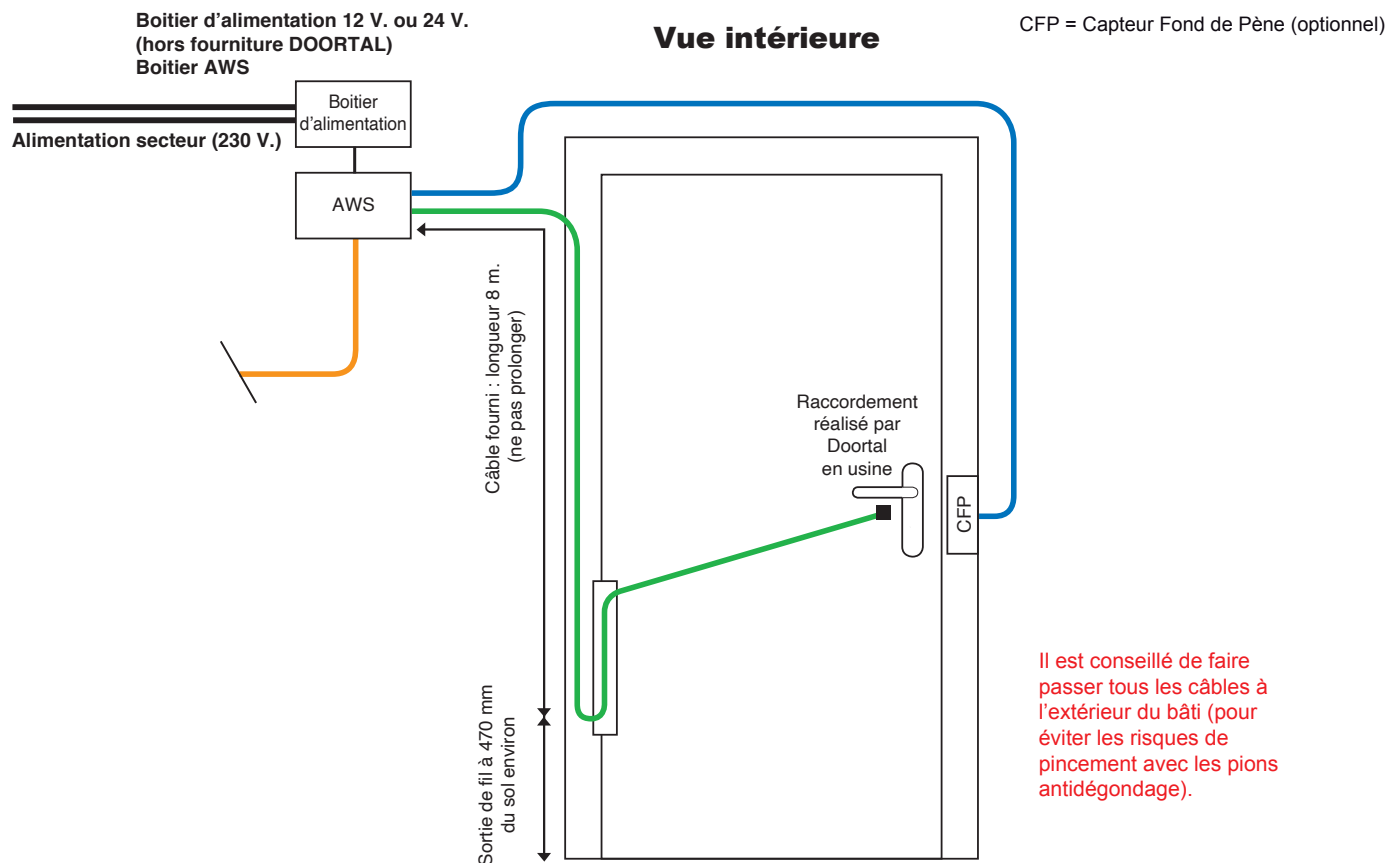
Boitier d'alimentation 12 V. ou 24 V.
(hors fourniture DOORTAL)
Boitier AWS

Vue intérieure

CFP = Capteur Fond de Pène (optionnel)

Boitier d'alimentation

Alimentation secteur (230 V.)

AWS

Câble fourni : longueur 8 m.
(ne pas prolonger)

Raccordement réalisé par Doortal en usine

CFP

Il est conseillé de faire passer tous les câbles à l'extérieur du bâti (pour éviter les risques de pincement avec les pions antidégondage).

Sortie de fil à 470 mm du sol environ